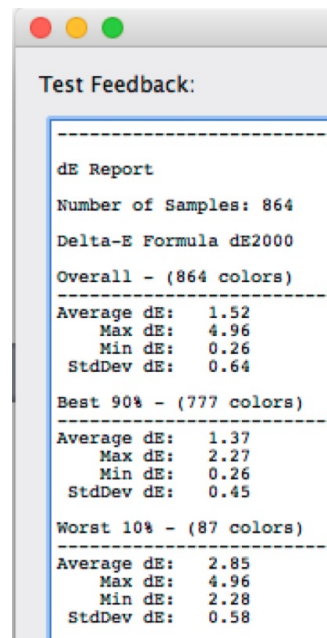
Test Feedback:

-------------------------

dE Report

Number of Samples: 864

Delta-E Formula dE2000

Overall - (864 colors)
-------------------------
Average dE: 1.52
Max dE: 4.96
Min dE: 0.26
StdDev dE: 0.64

Best 90% - (777 colors)
-------------------------
Average dE: 1.37
Max dE: 2.27
Min dE: 0.26
StdDev dE: 0.45

Worst 10% - (87 colors)
-------------------------
Average dE: 2.85
Max dE: 4.96
Min dE: 2.28
StdDev dE: 0.58